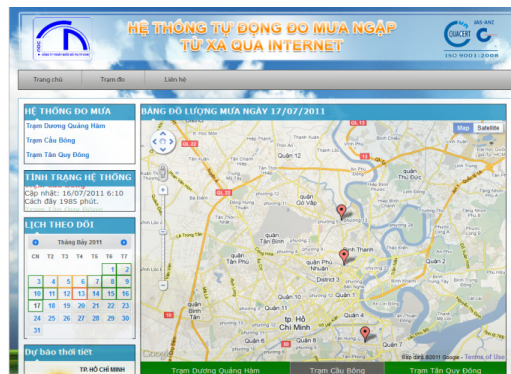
HỆ THỐNG TỰ ĐỘNG ĐO MƯA NGẬP
TỪ XA QUA INTERNET

QUACERT
JAS-ANZ
ISO 9001 : 2008

Trang chủ
Trạm đo
Liên hệ

HỆ THỐNG ĐO MƯA
Trạm Dương Quảng Hàm
Trạm Cầu Bông
Trạm Tân Quy Đông

TÌNH TRẠNG HỆ THỐNG
Cập nhật: 16/07/2011 6:10
Cách đây 1985 phút.

LỊCH THEO DÕI
Tháng Bảy 2011

| CN | T2 | T3 | T4 | T5 | T6 | T7 |
|---|---|---|---|---|---|---|
| | | | | | 1 | 2 |
| 3 | 4 | 5 | 6 | 7 | 8 | 9 |
| 10 | 11 | 12 | 13 | 14 | 15 | 16 |
| 17 | 18 | 19 | 20 | 21 | 22 | 23 |
| 24 | 25 | 26 | 27 | 28 | 29 | 30 |
| 31 | | | | | | |

Dự báo thời tiết
TP. HỒ CHÍ MINH

BẢNG ĐỒ LƯỢNG MƯA NGÀY 17/07/2011

Map
Satellite

Quận 12
Gò Vấp
Tân Bình
Tân Phú
Phú Nhuận
Bình Thạnh
District 3
Quận 1
Quận 2
Quận 4
Quận 9
Thủ Đức
tp. Hồ Chí Minh
Quận 6
Bình Tân
Quận 7

Map data ©2011 Google - Terms of Use

Trạm Dương Quảng Hàm
Trạm Cầu Bông
Trạm Tân Quy Đông